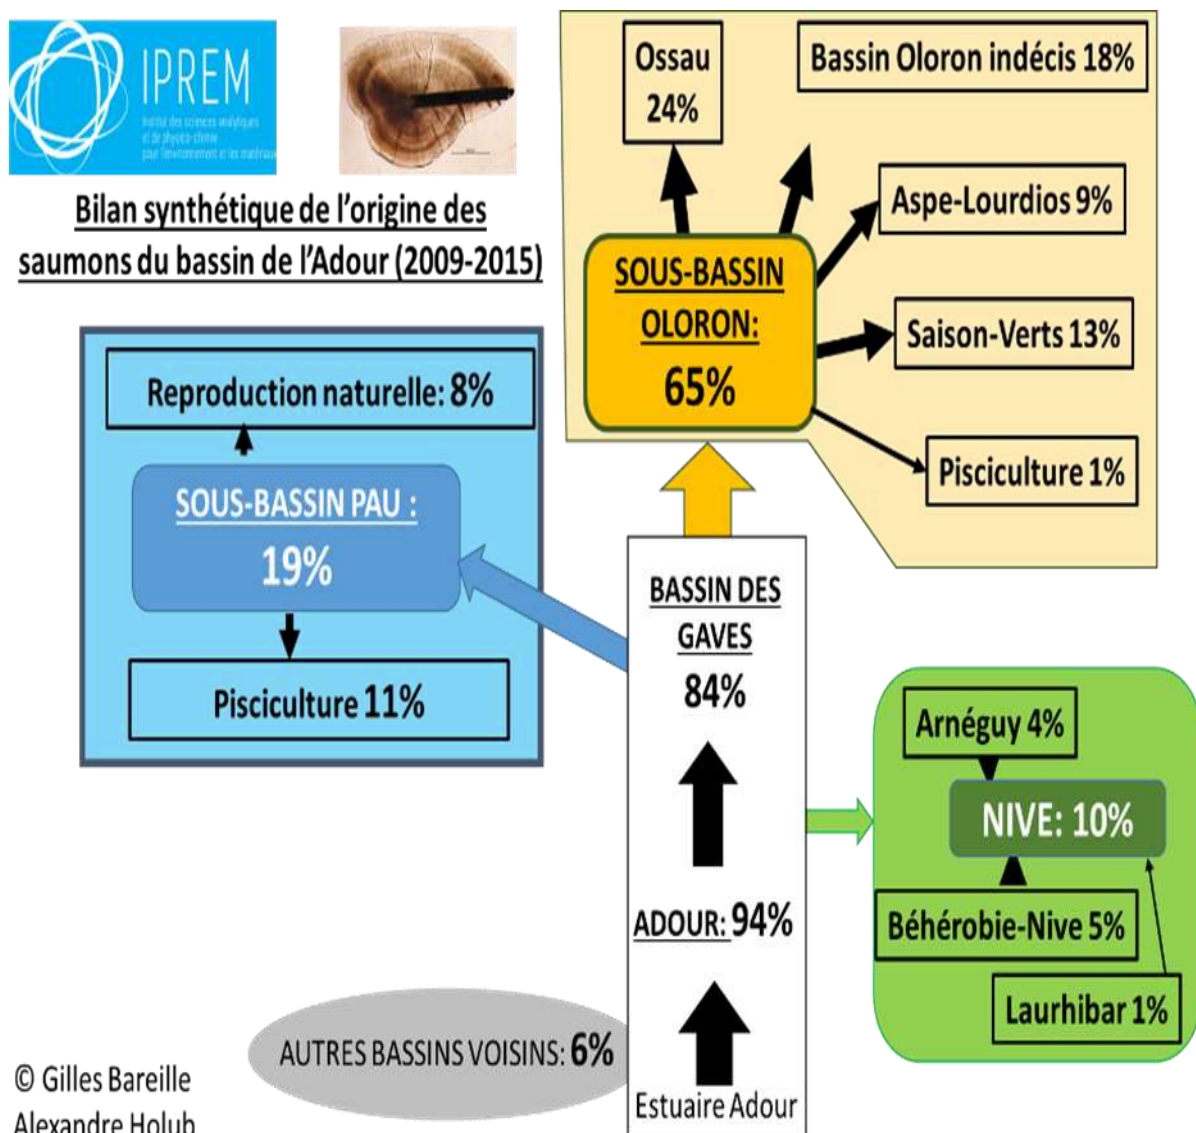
IPREM
Institut des sciences analytiques et de physico-chimie pour l'environnement et les matériaux

Bilan synthétique de l'origine des saumons du bassin de l'Adour (2009-2015)

Ossau 24%

Bassin Oloron indécis 18%

Aspe-Lourdios 9%

SOUS-BASSIN OLORON: 65%

Saison-Verts 13%

Pisciculture 1%

Reproduction naturelle: 8%

SOUS-BASSIN PAU : 19%

Pisciculture 11%

BASSIN DES GAVES 84%

Arnéguy 4%

NIVE: 10%

Béhérobie-Nive 5%

Laurhibar 1%

ADOUR: 94%

AUTRES BASSINS VOISINS: 6%

Estuaire Adour

© Gilles Bareille
Alexandre Holub